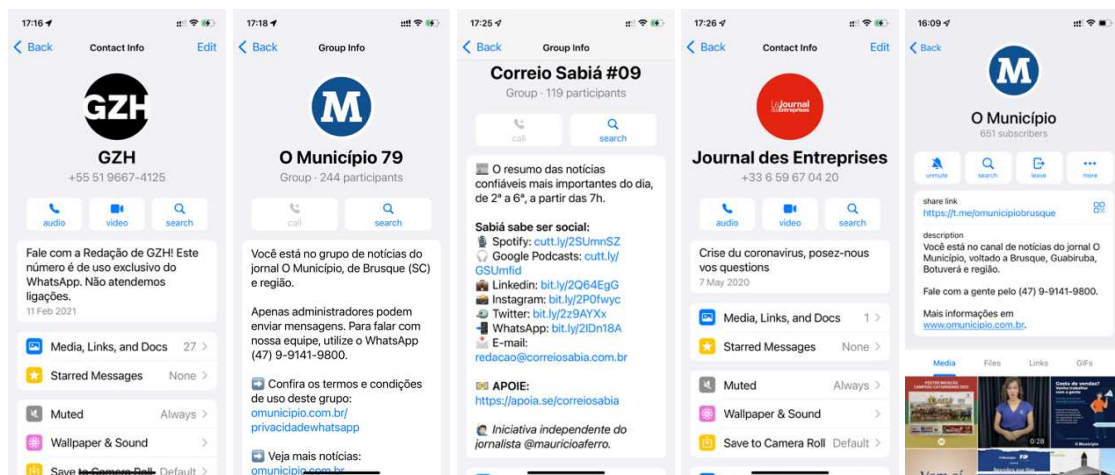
17:16

Back Contact Info Edit

GZH

GZH
+55 51 9667-4125

audio video search

Fale com a Redação de GZH! Este número é de uso exclusivo do WhatsApp. Não atendemos ligações.
11 Feb 2021

Media, Links, and Docs 27 >

Starred Messages None >

Muted Always >

Wallpaper & Sound >

Save to Camera Roll Default >

17:18

Back Group Info

M

O Município 79
Group · 244 participants

call search

Você está no grupo de notícias do jornal O Município, de Brusque (SC) e região.

Apenas administradores podem enviar mensagens. Para falar com nossa equipe, utilize o WhatsApp (47) 9-9141-9800.

Confira os termos e condições de uso deste grupo: omunicipio.com.br/privacidadewhatsapp

Veja mais notícias: omunicipio.com.br

17:25

Back Group Info

Correio Sabiá #09
Group · 119 participants

call search

O resumo das notícias confiáveis mais importantes do dia, de 2ª a 6ª, a partir das 7h.

Sabiá sabe ser social:
Spotify: cutt.ly/2SUmnSZ
Google Podcasts: cutt.ly/GSUmfid
Linkedin: bit.ly/2Q64EgG
Instagram: bit.ly/2P0fwyc
Twitter: bit.ly/2z9AYXx
WhatsApp: bit.ly/2IDn18A
E-mail: redacao@correiosabia.com.br

APOIE:
https://apoia.se/correiosabia

Iniciativa independente do jornalista @mauricioaferro.

17:26

Back Contact Info Edit

Le Journal des Entreprises

Journal des Entreprises
+33 6 59 67 04 20

audio video search

Crise du coronavirus, posez-nous vos questions
7 May 2020

Media, Links, and Docs 1 >

Starred Messages None >

Muted Always >

Wallpaper & Sound >

Save to Camera Roll Default >

16:09

Back

M

O Município
651 subscribers

unmute search leave more

share link
https://t.me/omunicipiobrusque

description
Você está no canal de notícias do jornal O Município, voltado a Brusque, Guabiruba, Botuverá e região.

Fale com a gente pelo (47) 9-9141-9800.

Mais informações em www.omunicipio.com.br.

Media Files Links GIFs

0:28